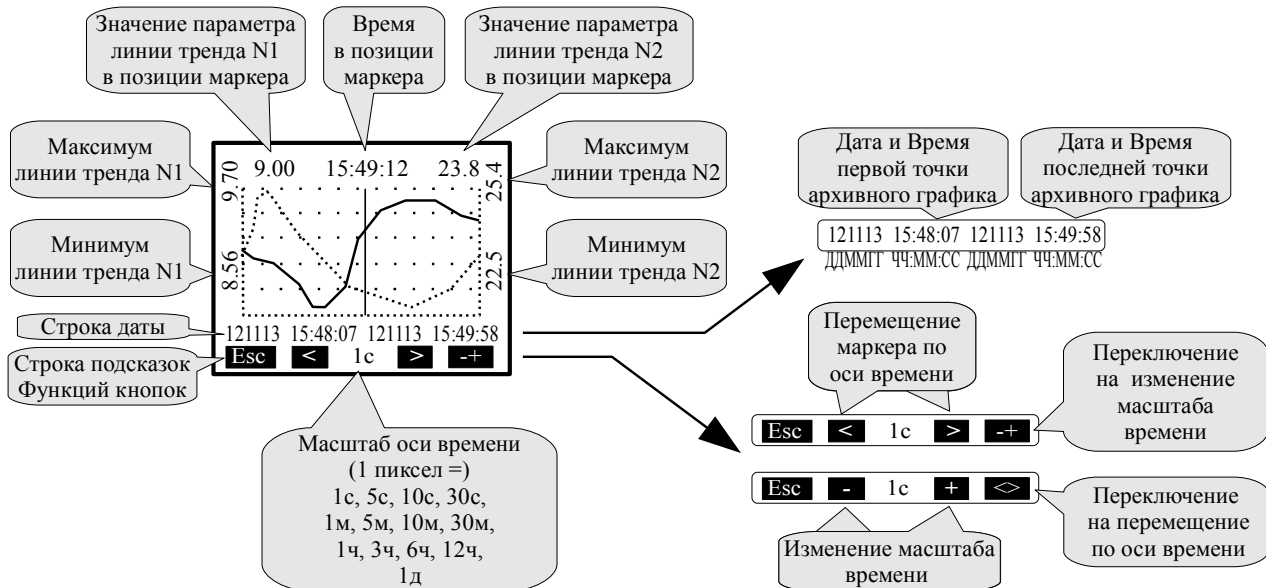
Значение параметра линии тренда N1 в позиции маркера

Время в позиции маркера

Значение параметра линии тренда N2 в позиции маркера

Максимум линии тренда N1

Максимум линии тренда N2

9.70

9.00 15:49:12 23.8

25.4

Минимум линии тренда N1

Минимум линии тренда N2

8.56

22.5

Строка даты

121113 15:48:07 121113 15:49:58

Строка подсказок Функций кнопок

Esc < 1с > -+

Масштаб оси времени (1 пиксел =) 1с, 5с, 10с, 30с, 1м, 5м, 10м, 30м, 1ч, 3ч, 6ч, 12ч, 1д

Дата и Время первой точки архивного графика

Дата и Время последней точки архивного графика

121113 15:48:07 121113 15:49:58
ДДММГГ ЧЧ:ММ:СС ДДММГГ ЧЧ:ММ:СС

Перемещение маркера по оси времени

Переключение на изменение масштаба времени

Esc < 1с > -+

Esc - 1с + <>

Переключение на перемещение по оси времени

Изменение масштаба времени